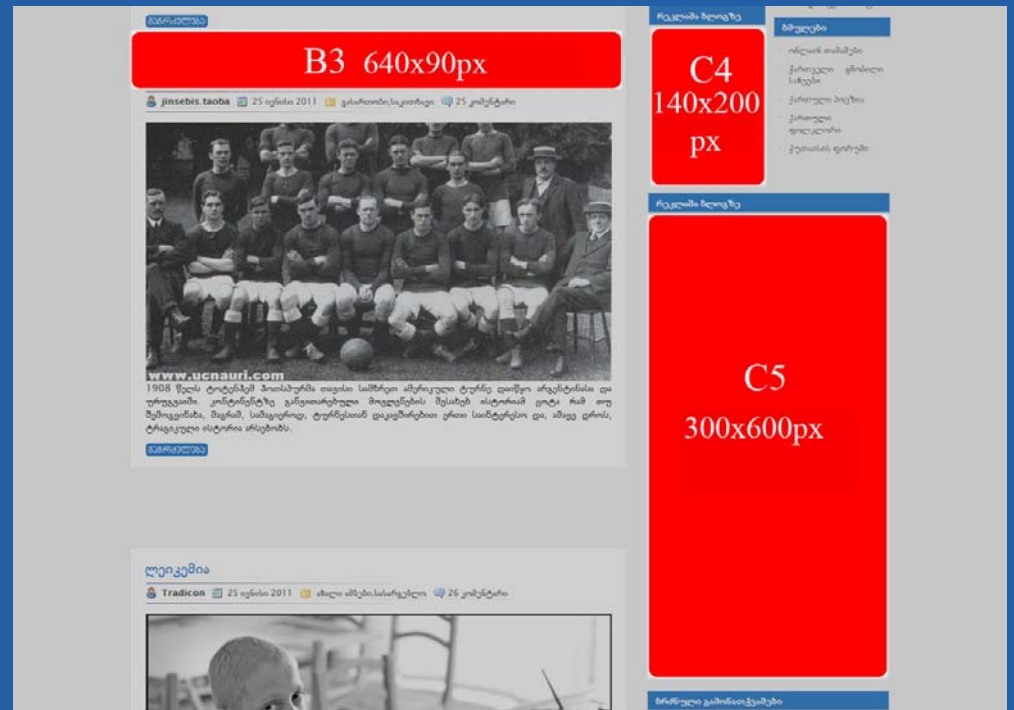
გაგრძელება

B3 640x90px

jinsebis.taoba 25 ივნისი 2011 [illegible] 25 კომენტარი

www.ucnauri.com

1908 წელს ტოტენჰემ ჰოთსპურმა თავისი სამხრეთ ამერიკული ტურნე დაიწყო არგენტინასა და ურუგვაიში. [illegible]

გაგრძელება

ლეიკემია

Tradicon 25 ივნისი 2011 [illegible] 26 კომენტარი

რეკლამა ბლოგზე

C4 140x200 px

მთულები

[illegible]

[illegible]

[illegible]

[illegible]

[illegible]

რეკლამა ბლოგზე

C5 300x600px

ბრძნული გამონათქვამები